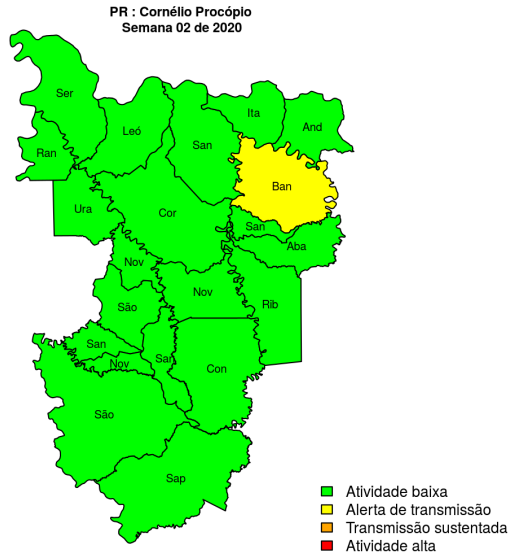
PR : Cornélio Procópio
Semana 02 de 2020

Ser
Leó
Ita
And
Ran
San
Ban
Ura
Cor
San
Aba
Nov
Nov
Rib
São
San
San
Nov
Con
São
Sap

Atividade baixa
Alerta de transmissão
Transmissão sustentada
Atividade alta